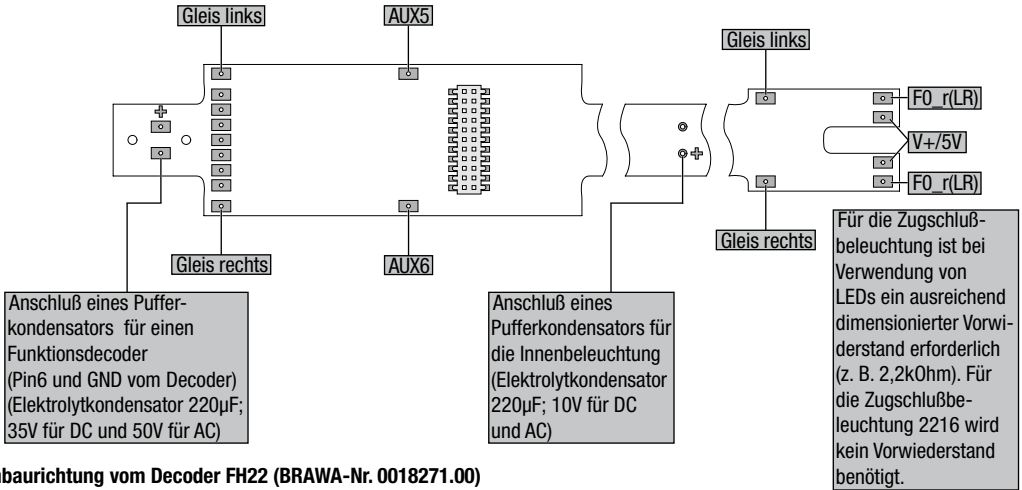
Gleis links

AUX5

Gleis links

F0_r(LR)

V+/5V

F0_r(LR)

Gleis rechts

AUX6

Gleis rechts

Für die Zugschlußbeleuchtung ist bei Verwendung von LEDs ein ausreichend dimensionierter Vorwiderstand erforderlich (z. B. 2,2kOhm). Für die Zugschlußbeleuchtung 2216 wird kein Vorwiederstand benötigt.

Anschluß eines Pufferkondensators für einen Funktionsdecoder (Pin6 und GND vom Decoder) (Elektrolytkondensator 220µF; 35V für DC und 50V für AC)

Anschluß eines Pufferkondensators für die Innenbeleuchtung (Elektrolytkondensator 220µF; 10V für DC und AC)

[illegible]baurichtung vom Decoder FH22 (BRAWA-Nr. 0018271.00)